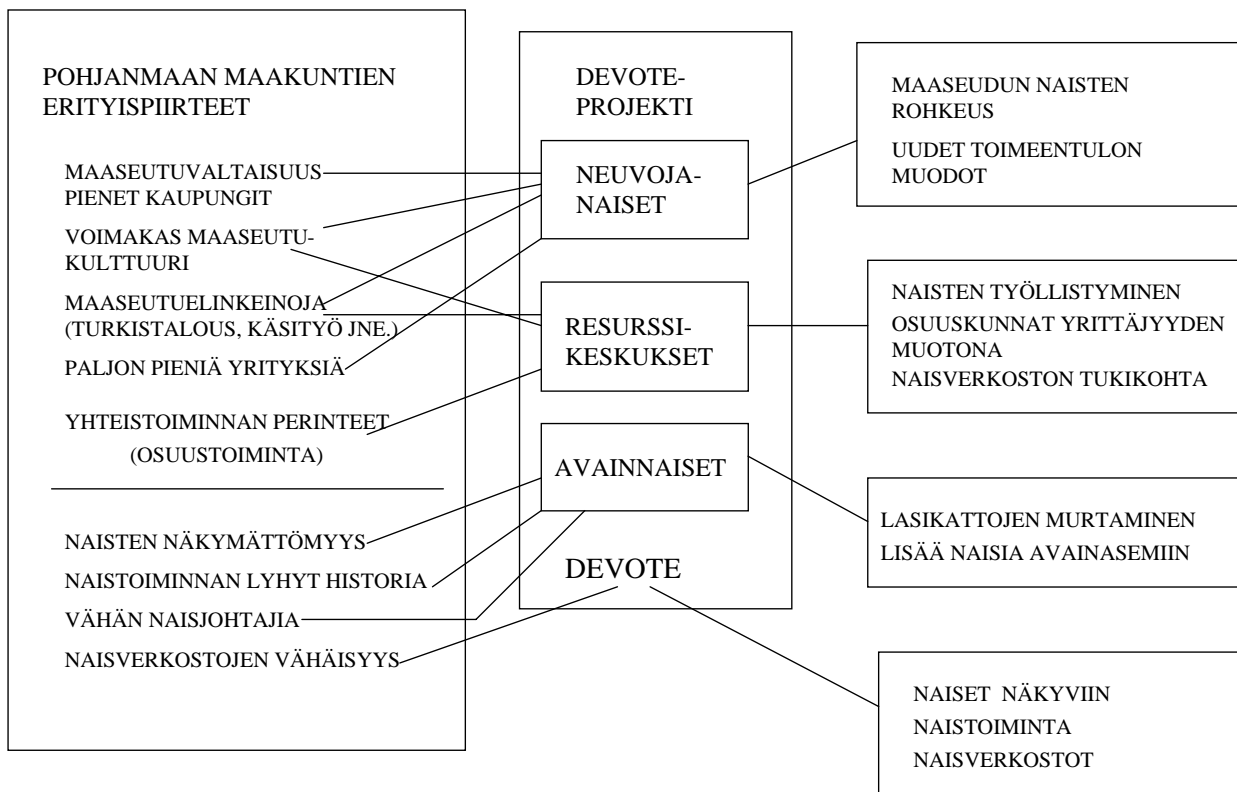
POHJANMAAN MAAKUNTIEN ERITYISPIIRTEET

MAASEUTUVALTAISUUS
PIENET KAUPUNGIT
VOIMAKAS MAASEUTUKULTTUURI
MAASEUTUELINKEINOJA (TURKISTALOUS, KÄSITYÖ JNE.)
PALJON PIENIÄ YRITYKSIÄ
YHTEISTOIMINNAN PERINTEET (OSUUSTOIMINTA)

NAISTEN NÄKYMÄTTÖMYYS
NAISTOIMINNAN LYHYT HISTORIA
VÄHÄN NAISJOHTAJIA
NAISVERKOSTOJEN VÄHÄISYYS

DEVOTE-PROJEKTI

NEUVOJA-NAISET

RESURSSI-KESKUKSET

AVAINNAISET

DEVOTE

MAASEUDUN NAISTEN ROHKEUS
UUDET TOIMEENTULON MUODOT

NAISTEN TYÖLLISTYMINEN
OSUUSKUNNAT YRITTÄJYYDEN MUOTONA
NAISVERKOSTON TUKIKOHTA

LASIKATTOJEN MURTAMINEN
LISÄÄ NAISIA AVAINASEMIIN

NAISET NÄKYVIIN
NAISTOIMINTA
NAISVERKOSTOT